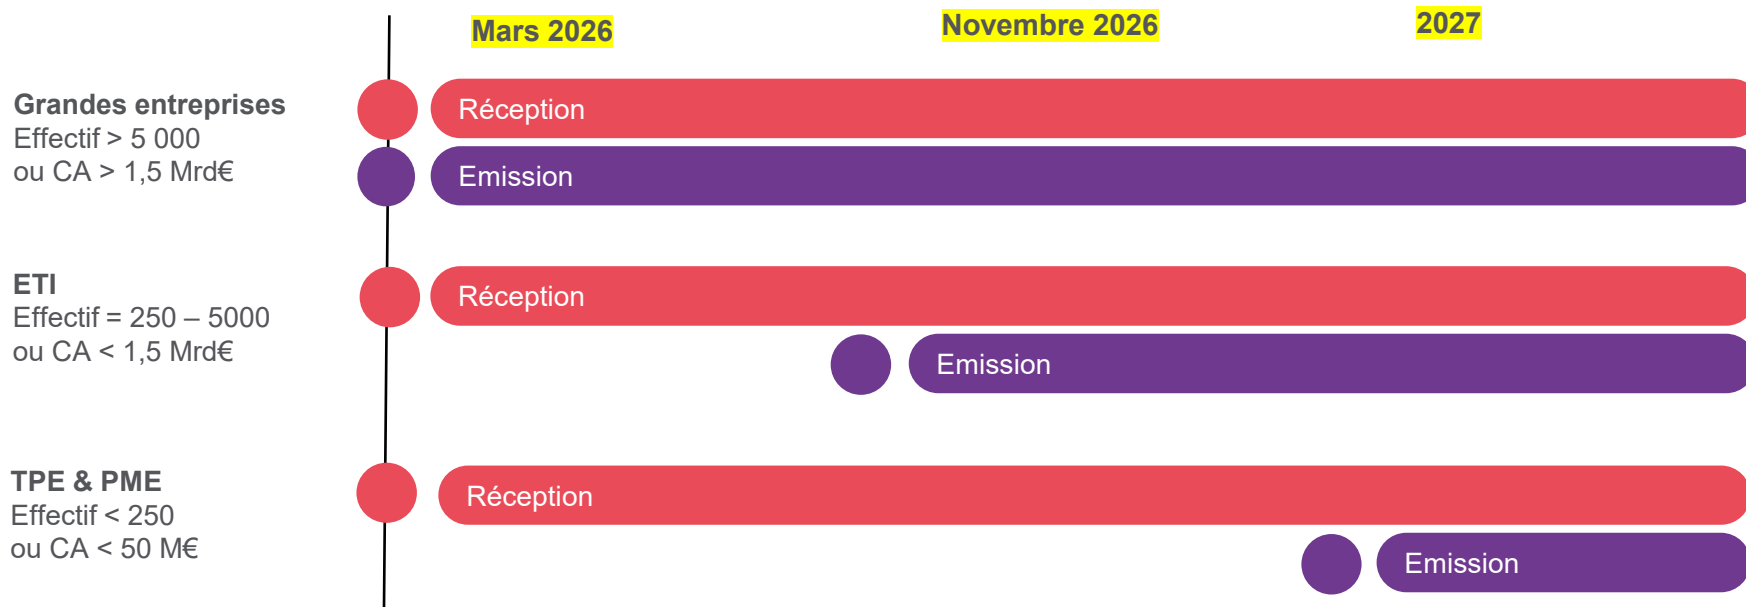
Mars 2026

Novembre 2026

2027

Grandes entreprises
Effectif > 5 000
ou CA > 1,5 Mrd€

Réception

Emission

ETI
Effectif = 250 – 5000
ou CA < 1,5 Mrd€

Réception

Emission

TPE & PME
Effectif < 250
ou CA < 50 M€

Réception

Emission